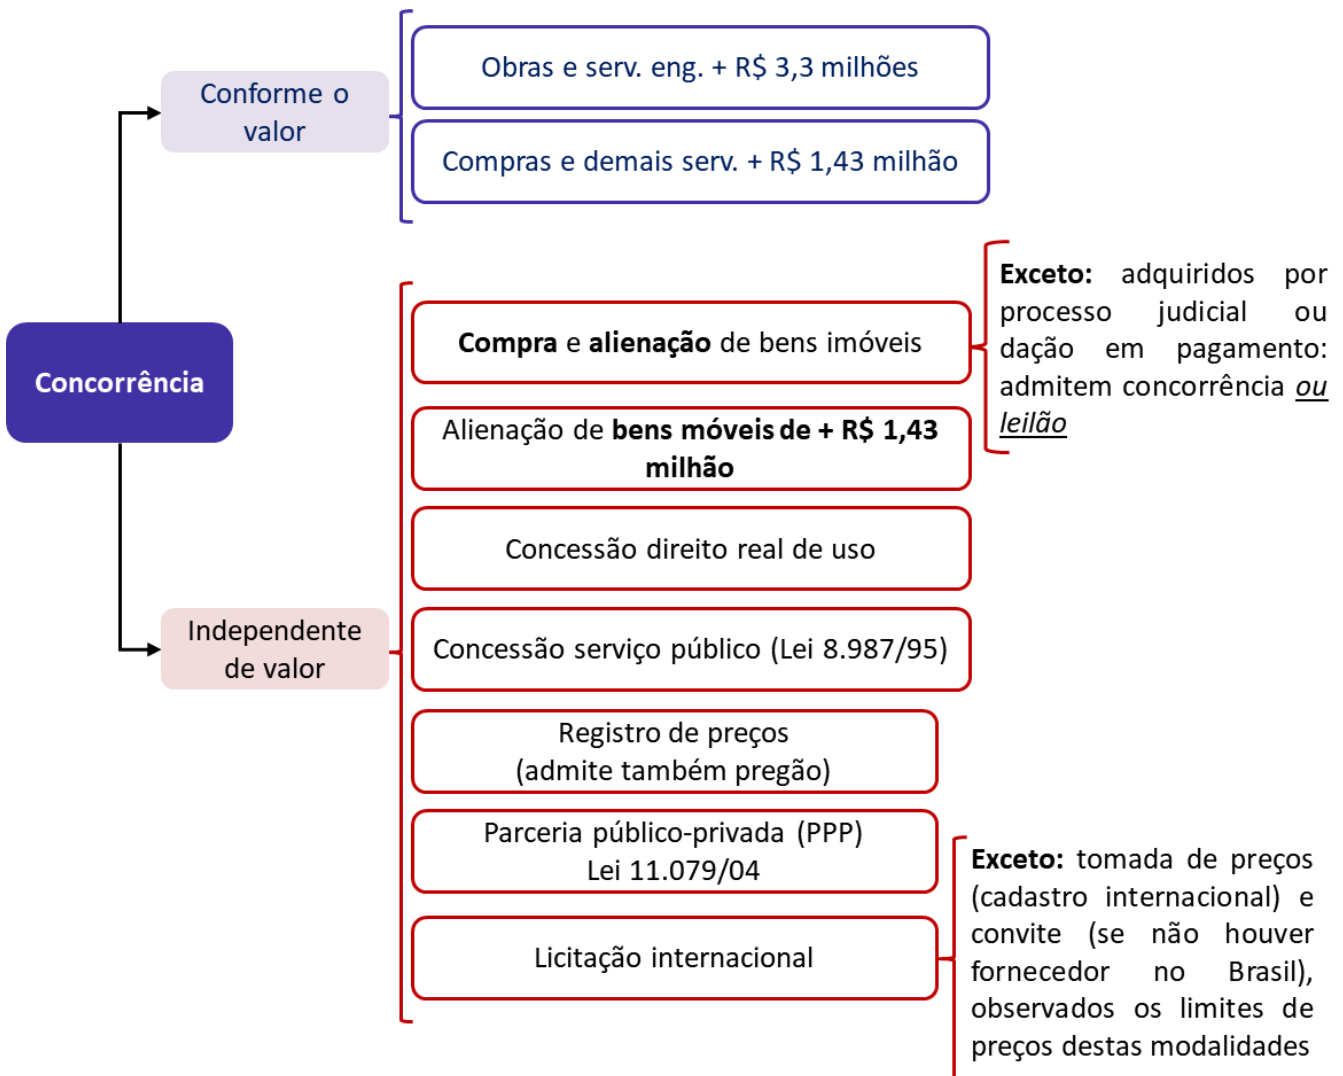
Concorrência

Conforme o valor

Obras e serv. eng. + R$ 3,3 milhões

Compras e demais serv. + R$ 1,43 milhão

Independente de valor

**Compra** e **alienação** de bens imóveis

**Exceto:** adquiridos por processo judicial ou dação em pagamento: admitem concorrência *ou leilão*

Alienação de **bens móveis de + R$ 1,43 milhão**

Concessão direito real de uso

Concessão serviço público (Lei 8.987/95)

Registro de preços (admite também pregão)

Parceria público-privada (PPP) Lei 11.079/04

Licitação internacional

**Exceto:** tomada de preços (cadastro internacional) e convite (se não houver fornecedor no Brasil), observados os limites de preços destas modalidades